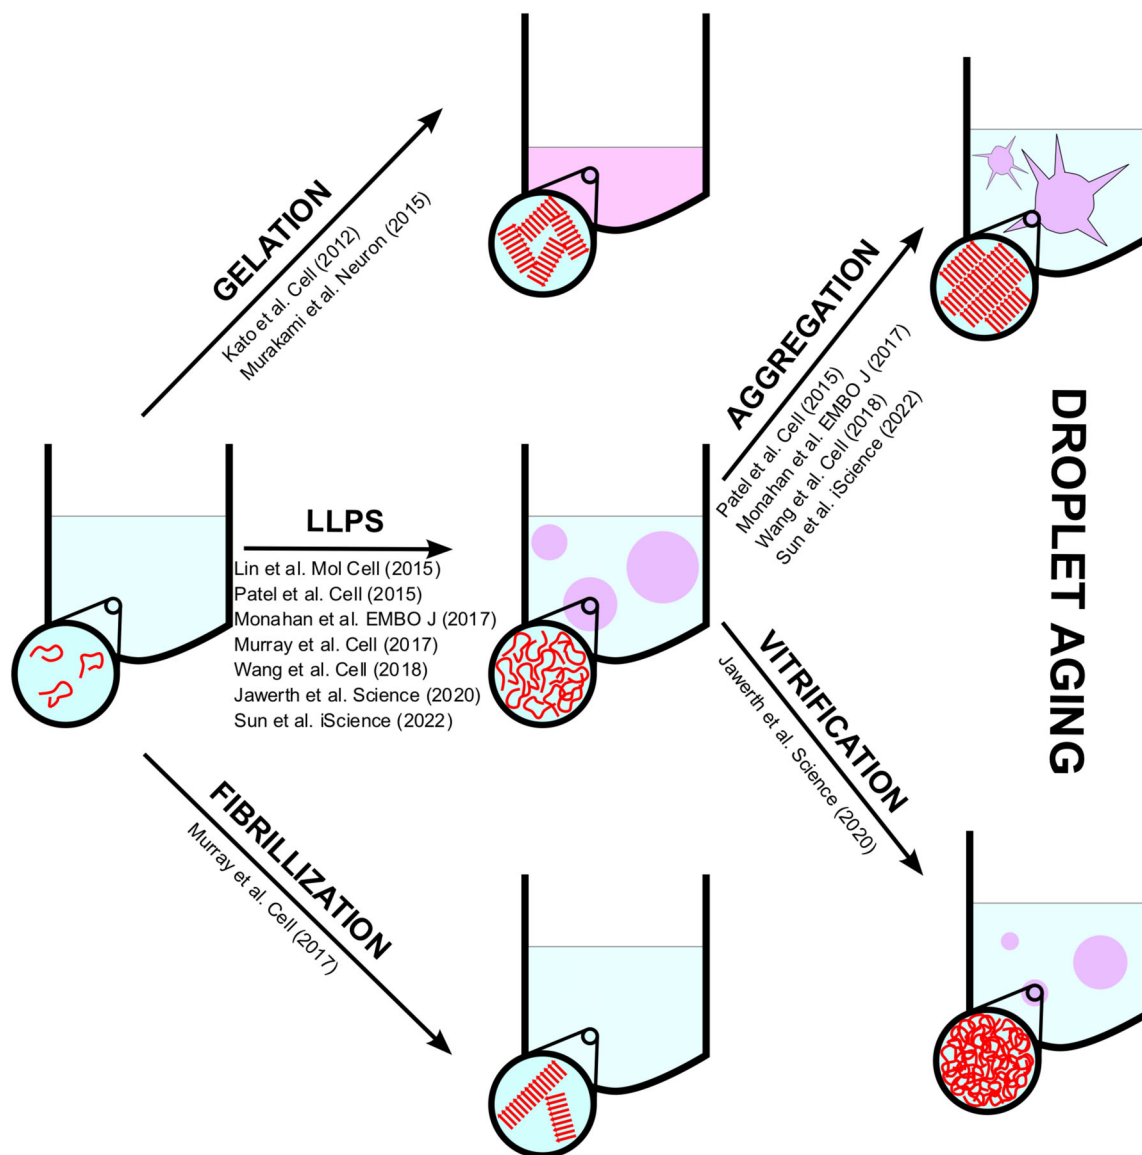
GELATION
Kato et al. Cell (2012)
Murakami et al. Neuron (2015)

LLPS
Lin et al. Mol Cell (2015)
Patel et al. Cell (2015)
Monahan et al. EMBO J (2017)
Murray et al. Cell (2017)
Wang et al. Cell (2018)
Jawerth et al. Science (2020)
Sun et al. iScience (2022)

FIBRILLIZATION
Murray et al. Cell (2017)

AGGREGATION
Patel et al. Cell (2015)
Monahan et al. EMBO J (2017)
Wang et al. Cell (2018)
Sun et al. iScience (2022)

VITRIFICATION
Jawerth et al. Science (2020)

DROPLET AGING